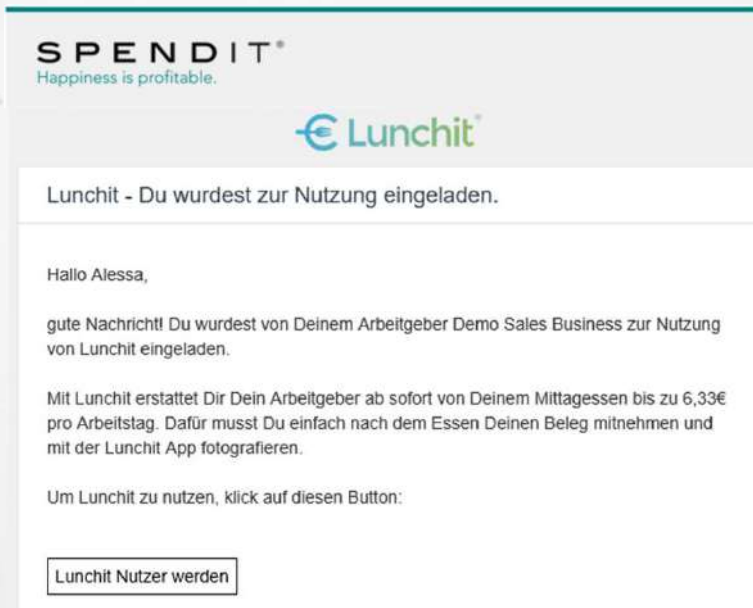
SPENDIT®
Happiness is profitable.

Lunchit®

Lunchit - Du wurdest zur Nutzung eingeladen.

Hallo Alessa,

gute Nachricht! Du wurdest von Deinem Arbeitgeber Demo Sales Business zur Nutzung von Lunchit eingeladen.

Mit Lunchit erstattet Dir Dein Arbeitgeber ab sofort von Deinem Mittagessen bis zu 6,33€ pro Arbeitstag. Dafür musst Du einfach nach dem Essen Deinen Beleg mitnehmen und mit der Lunchit App fotografieren.

Um Lunchit zu nutzen, klick auf diesen Button:

Lunchit Nutzer werden